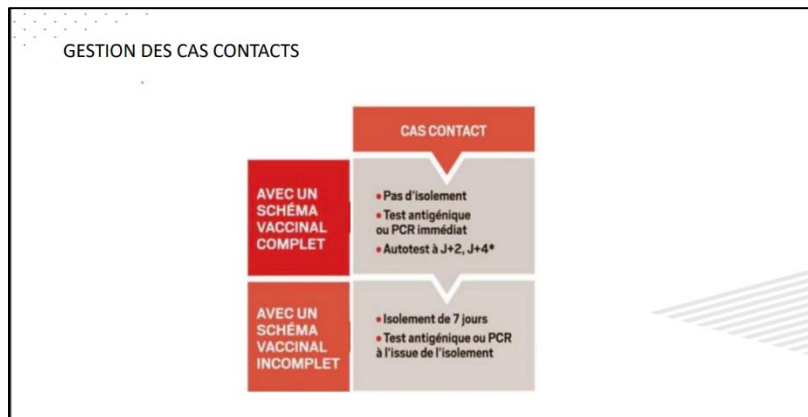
GESTION DES CAS CONTACTS

CAS CONTACT

AVEC UN SCHÉMA VACCINAL COMPLET

• Pas d'isolement
• Test antigénique ou PCR immédiat
• Autotest à J+2, J+4*

AVEC UN SCHÉMA VACCINAL INCOMPLET

• Isolement de 7 jours
• Test antigénique ou PCR à l'issue de l'isolement